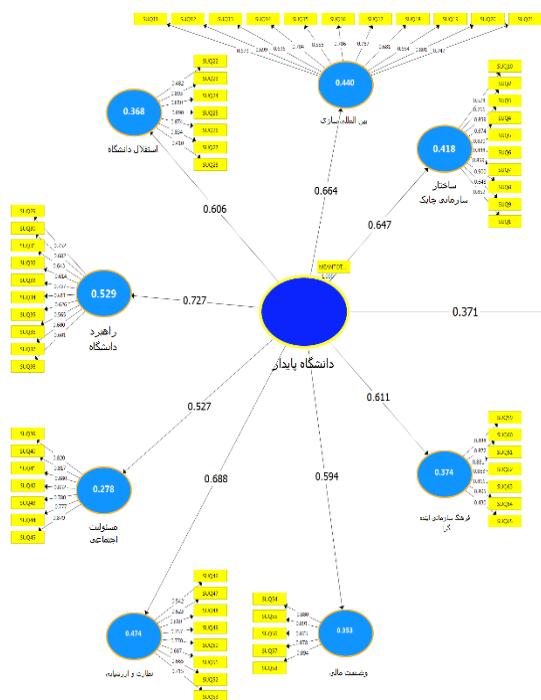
0.440
بین المللی سازی

0.368
استقلال دانشگاه

0.418
ساختار سازمانی چابک

0.664

0.606

0.647

0.529
راهبرد دانشگاه

0.727

دانشگاه پایدار

0.371

0.527

0.611

0.374
فرهنگ سازمانی آینده گرا

0.278
مسئولیت اجتماعی

0.688

0.594

0.474
نظارت و ارزیابی

0.353
وضعیت مالی